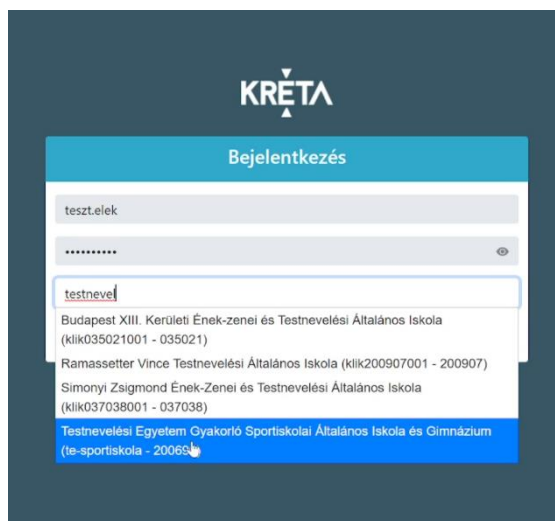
KRÉTA

Bejelentkezés

teszt.elek

··········

testnevel

Budapest XIII. Kerületi Ének-zenei és Testnevelési Általános Iskola (klik035021001 - 035021)

Ramassetter Vince Testnevelési Általános Iskola (klik200907001 - 200907)

Simonyi Zsigmond Ének-Zenei és Testnevelési Általános Iskola (klik037038001 - 037038)

Testnevelési Egyetem Gyakorló Sportiskolai Általános Iskola és Gimnázium (te-sportiskola - 20069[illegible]